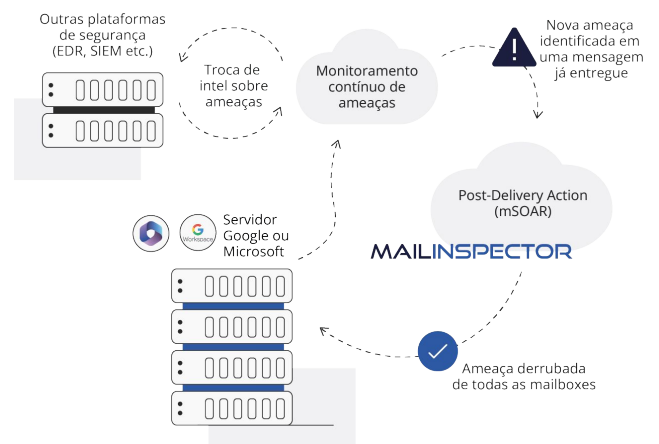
Outras plataformas de segurança (EDR, SIEM etc.)

Troca de intel sobre ameaças

Monitoramento contínuo de ameaças

Nova ameaça identificada em uma mensagem já entregue

Post-Delivery Action (mSOAR)

MAILINSPECTOR

Workspace

Servidor Google ou Microsoft

Ameaça derrubada de todas as mailboxes